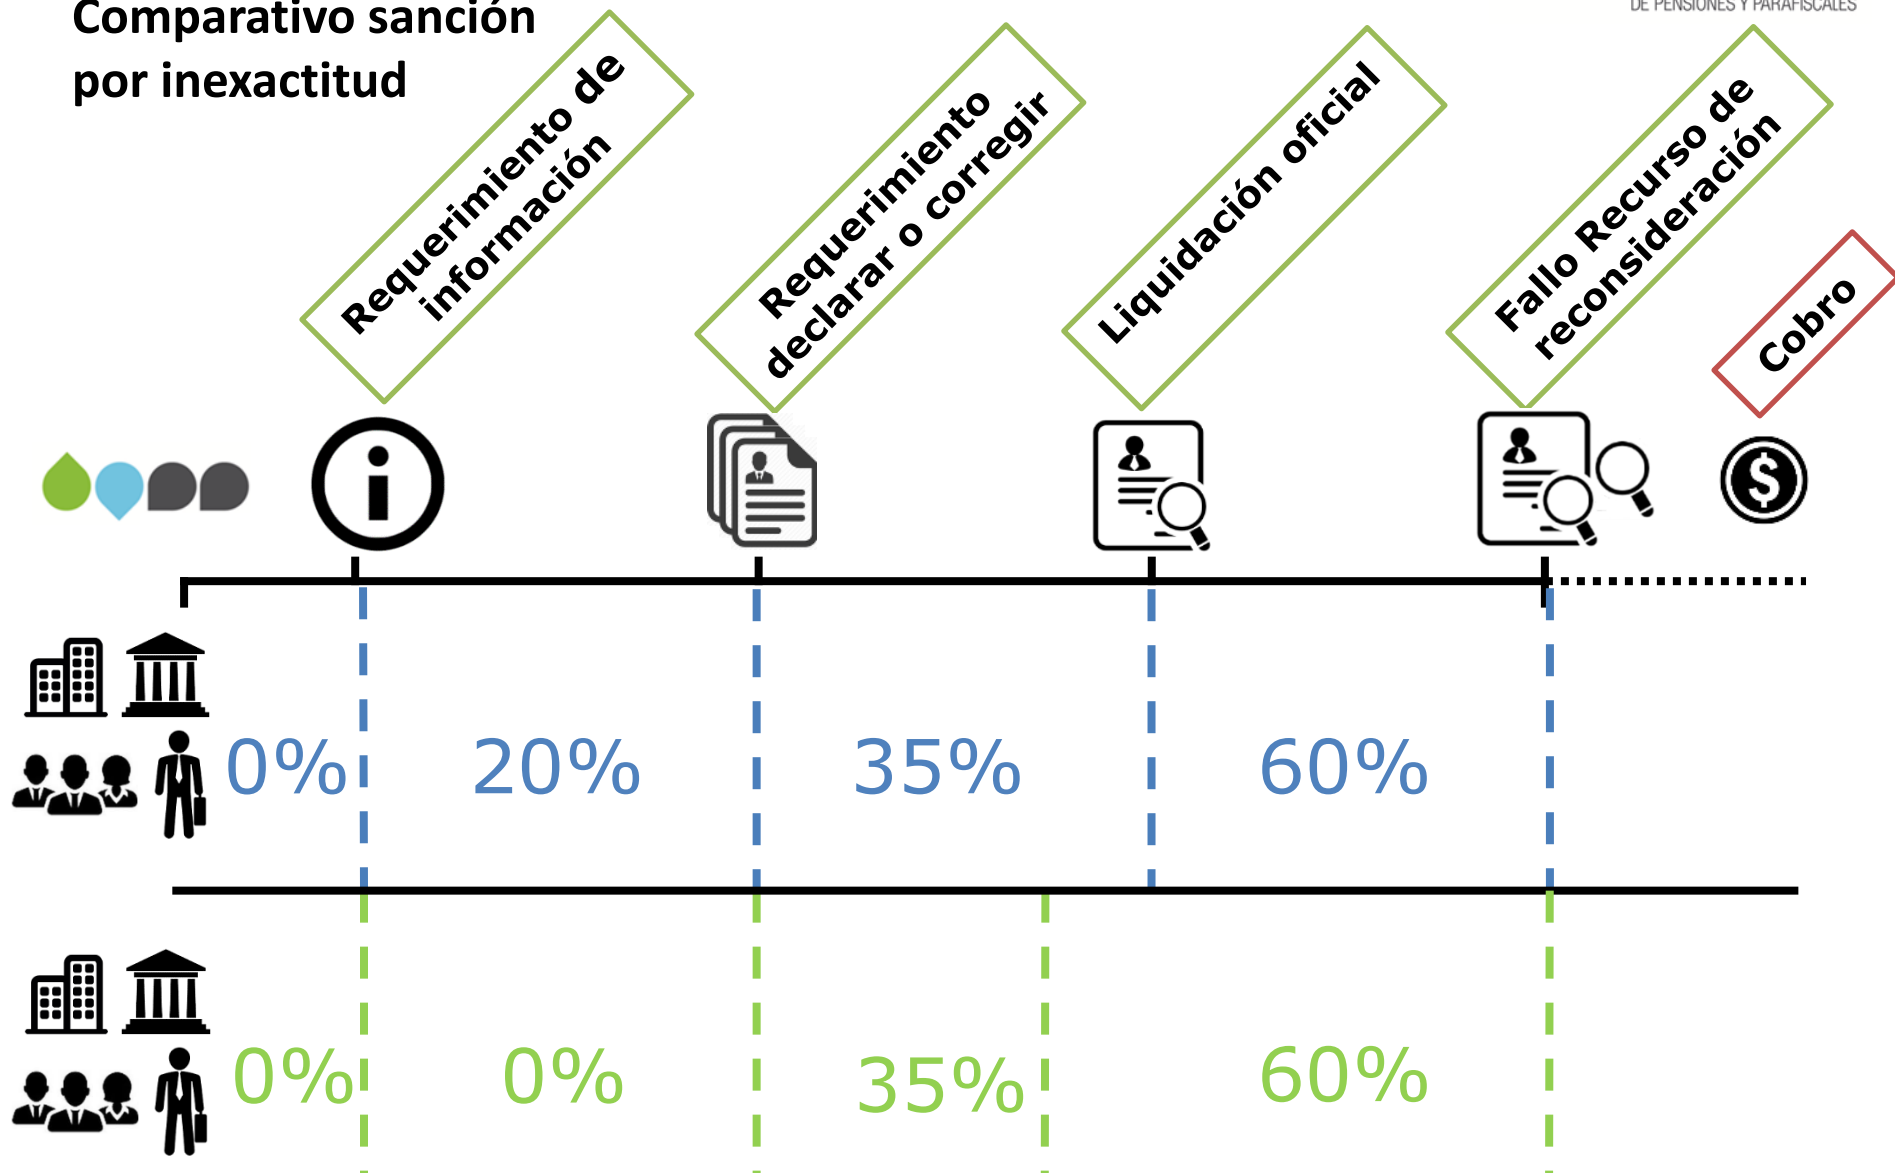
Comparativo sanción por inexactitud

DE PENSIONES Y PARAFISCALES

Requerimiento de información

Requerimiento declarar o corregir

Liquidación oficial

Fallo Recurso de reconsideración

Cobro

0%

20%

35%

60%

0%

0%

35%

60%